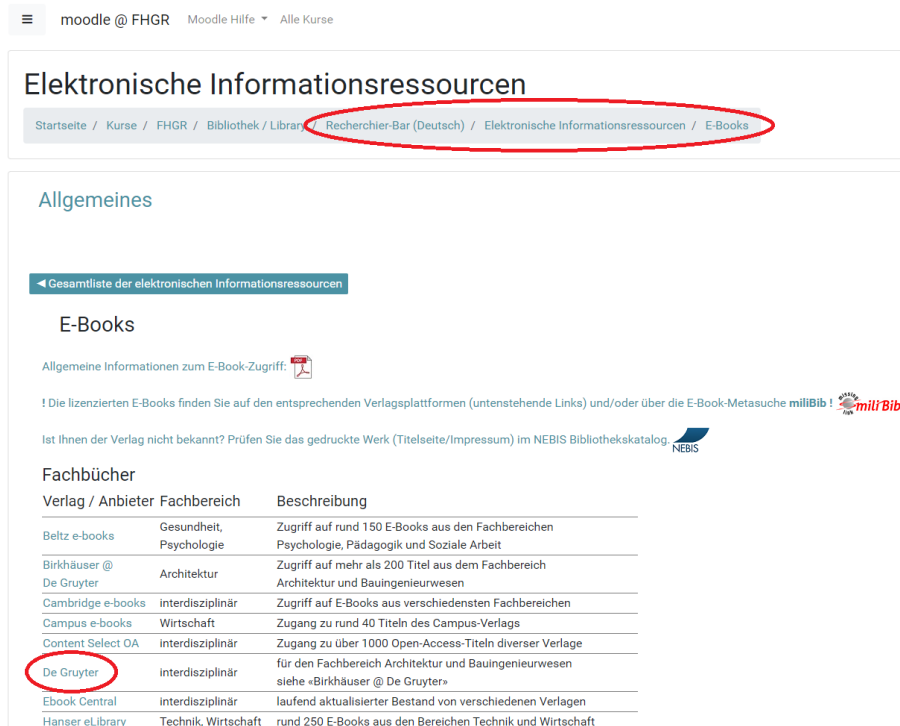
≡ moodle @ FHGR Moodle Hilfe Alle Kurse

Elektronische Informationsressourcen

Startseite / Kurse / FHGR / Bibliothek / Library / Recherchier-Bar (Deutsch) / Elektronische Informationsressourcen / E-Books

Allgemeines

◀ Gesamtliste der elektronischen Informationsressourcen

E-Books

Allgemeine Informationen zum E-Book-Zugriff: PDF

! Die lizenzierten E-Books finden Sie auf den entsprechenden Verlagsplattformen (untenstehende Links) und/oder über die E-Book-Metasuche miliBib ! miliBib

Ist Ihnen der Verlag nicht bekannt? Prüfen Sie das gedruckte Werk (Titelseite/Impressum) im NEBIS Bibliothekskatalog. NEBIS

Fachbücher

| Verlag / Anbieter | Fachbereich | Beschreibung |
|---|---|---|
| Beltz e-books | Gesundheit, Psychologie | Zugriff auf rund 150 E-Books aus den Fachbereichen Psychologie, Pädagogik und Soziale Arbeit |
| Birkhäuser @ De Gruyter | Architektur | Zugriff auf mehr als 200 Titel aus dem Fachbereich Architektur und Bauingenieurwesen |
| Cambridge e-books | interdisziplinär | Zugriff auf E-Books aus verschiedensten Fachbereichen |
| Campus e-books | Wirtschaft | Zugang zu rund 40 Titeln des Campus-Verlags |
| Content Select OA | interdisziplinär | Zugang zu über 1000 Open-Access-Titeln diverser Verlage |
| De Gruyter | interdisziplinär | für den Fachbereich Architektur und Bauingenieurwesen siehe «Birkhäuser @ De Gruyter» |
| Ebook Central | interdisziplinär | laufend aktualisierter Bestand von verschiedenen Verlagen |
| Hanser eLibrary | Technik, Wirtschaft | rund 250 E-Books aus den Bereichen Technik und Wirtschaft |